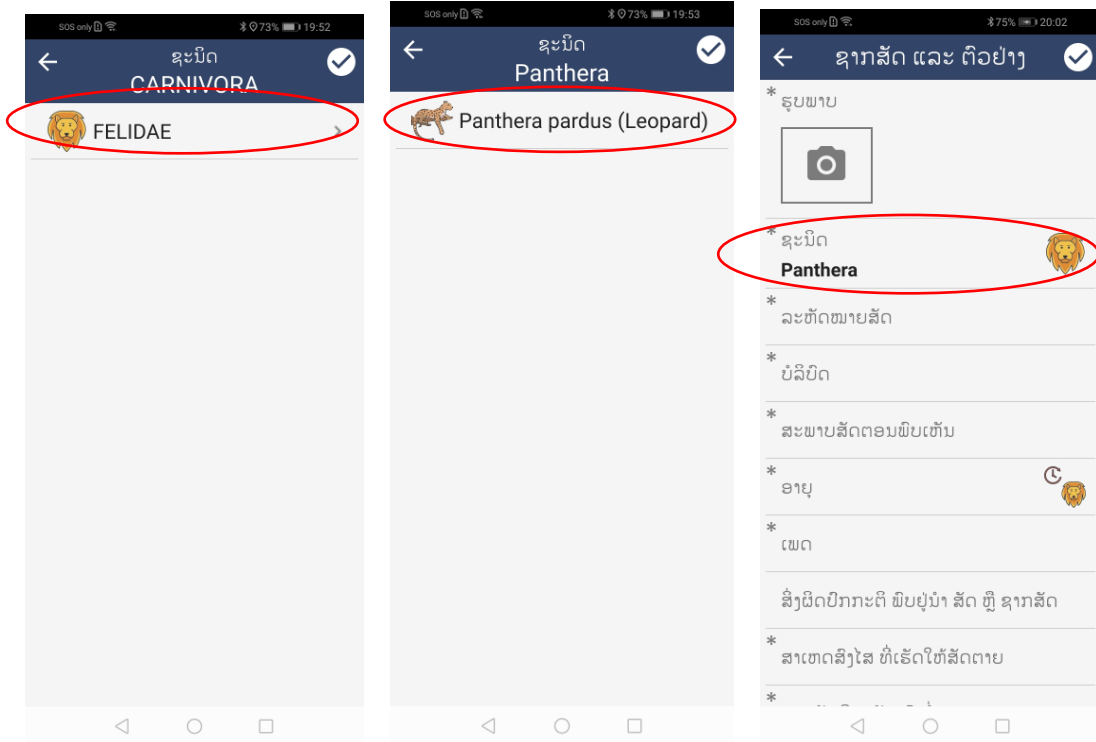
SOS only 73% 19:52

ຊະນິດ
CARNIVORA

FELIDAE

SOS only 73% 19:53

ຊະນິດ
Panthera

Panthera pardus (Leopard)

SOS only 75% 20:02

ຊາກສັດ ແລະ ຕົວຢ່າງ

* ຮູບພາບ

* ຊະນິດ
Panthera

* ລະຫັດໝາຍສັດ

* ບໍລິບົດ

* ສະພາບສັດຕອນພົບເຫັນ

* ອາຍຸ

* ເພດ

ສິ່ງຜິດປົກກະຕິ ພົບຢູ່ນຳ ສັດ ຫຼື ຊາກສັດ

* ສາເຫດສົງໄສ ທີ່ເຮັດໃຫ້ສັດຕາຍ

* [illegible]